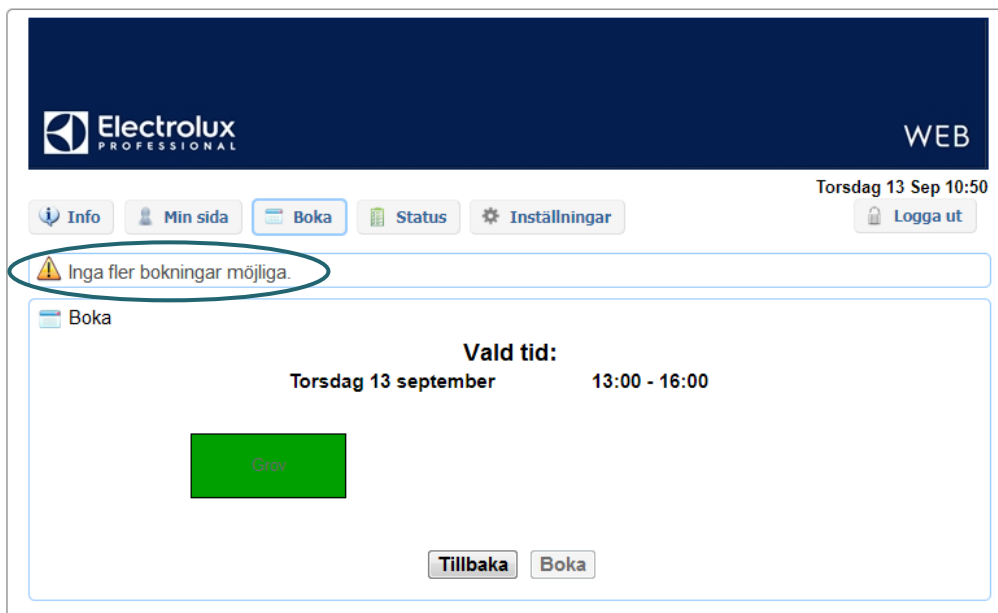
Electrolux PROFESSIONAL

WEB

Torsdag 13 Sep 10:50

Info Min sida Boka Status Inställningar Logga ut

Inga fler bokningar möjliga.

Boka

Vald tid:

Torsdag 13 september 13:00 - 16:00

Grov

Tillbaka Boka